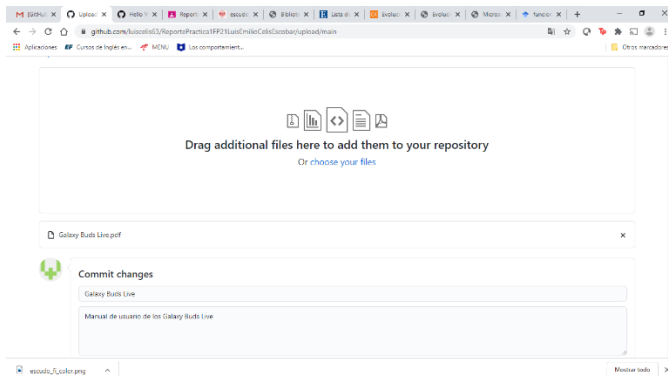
M [GitHub] | Upload | Hello | Reporte | escudo | Bibliot | Lista d | Evoluc | Evoluc | Micros | funcion | +

github.com/luiscolis63/ReportePractica1FP21LuisEmilioColisEscobar/upload/main

Aplicaciones | Cursos de Ingles en... | MENU | Los comportamient... | Otros marcadores

Drag additional files here to add them to your repository

Or choose your files

Galaxy Buds Live.pdf

×

Commit changes

Galaxy Buds Live

Manual de usuario de los Galaxy Buds Live

escudo_fi_color.png

Mostrar todo

×